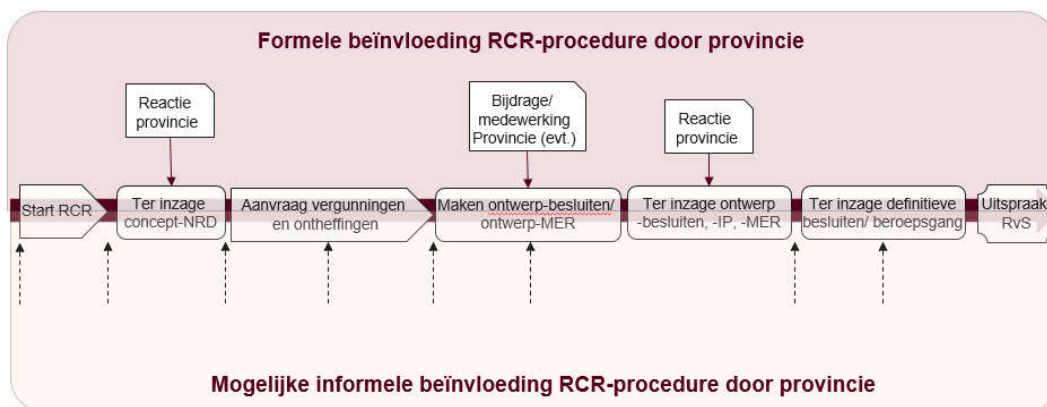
Formele beïnvloeding RCR-procedure door provincie

Reactie provincie

Bijdrage/ medewerking Provincie (evt.)

Reactie provincie

Start RCR

Ter inzage concept-NRD

Aanvraag vergunningen en ontheffingen

Maken ontwerp-besluiten/ ontwerp-MER

Ter inzage ontwerp -besluiten, -IP, -MER

Ter inzage definitieve besluiten/ beroepsgang

Uitspraak RvS

Mogelijke informele beïnvloeding RCR-procedure door provincie